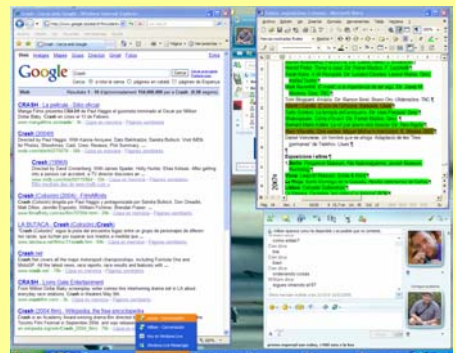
Google

Crash

Web

CRASH - La película - Sitio oficial

Crash (2004)

CRASH (2004)

Crash (Colisión) (2004) - FilmAffinity

LA BUTACA - Crash (Colisión) (Crash)

Crash.net

CRASH - Lions Gate Entertainment

Crash (2004 film) - Wikipedia, the free encyclopedia

Google

Expansiones I ellirse ¶